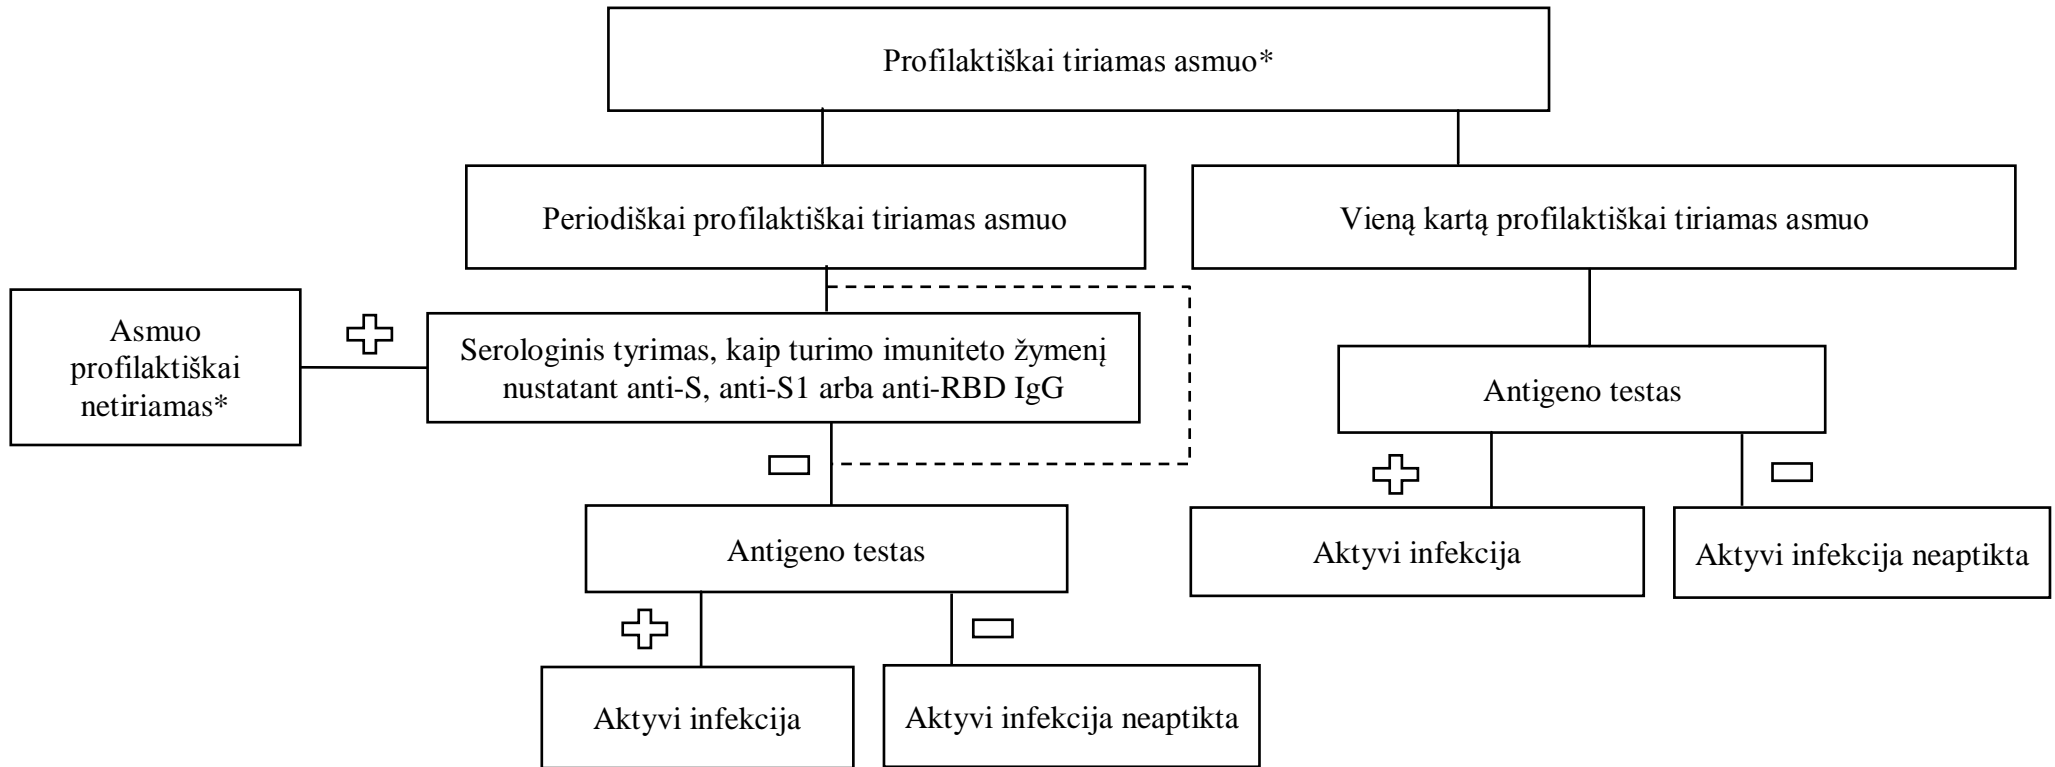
Profilaktiškai tiriamas asmuo*

Periodiškai profilaktiškai tiriamas asmuo

Vieną kartą profilaktiškai tiriamas asmuo

Asmuo profilaktiškai netiriamas*

Serologinis tyrimas, kaip turimo imuniteto žymenį nustatant anti-S, anti-S1 arba anti-RBD IgG

Antigeno testas

Antigeno testas

Aktyvi infekcija

Aktyvi infekcija neaptikta

Aktyvi infekcija

Aktyvi infekcija neaptikta